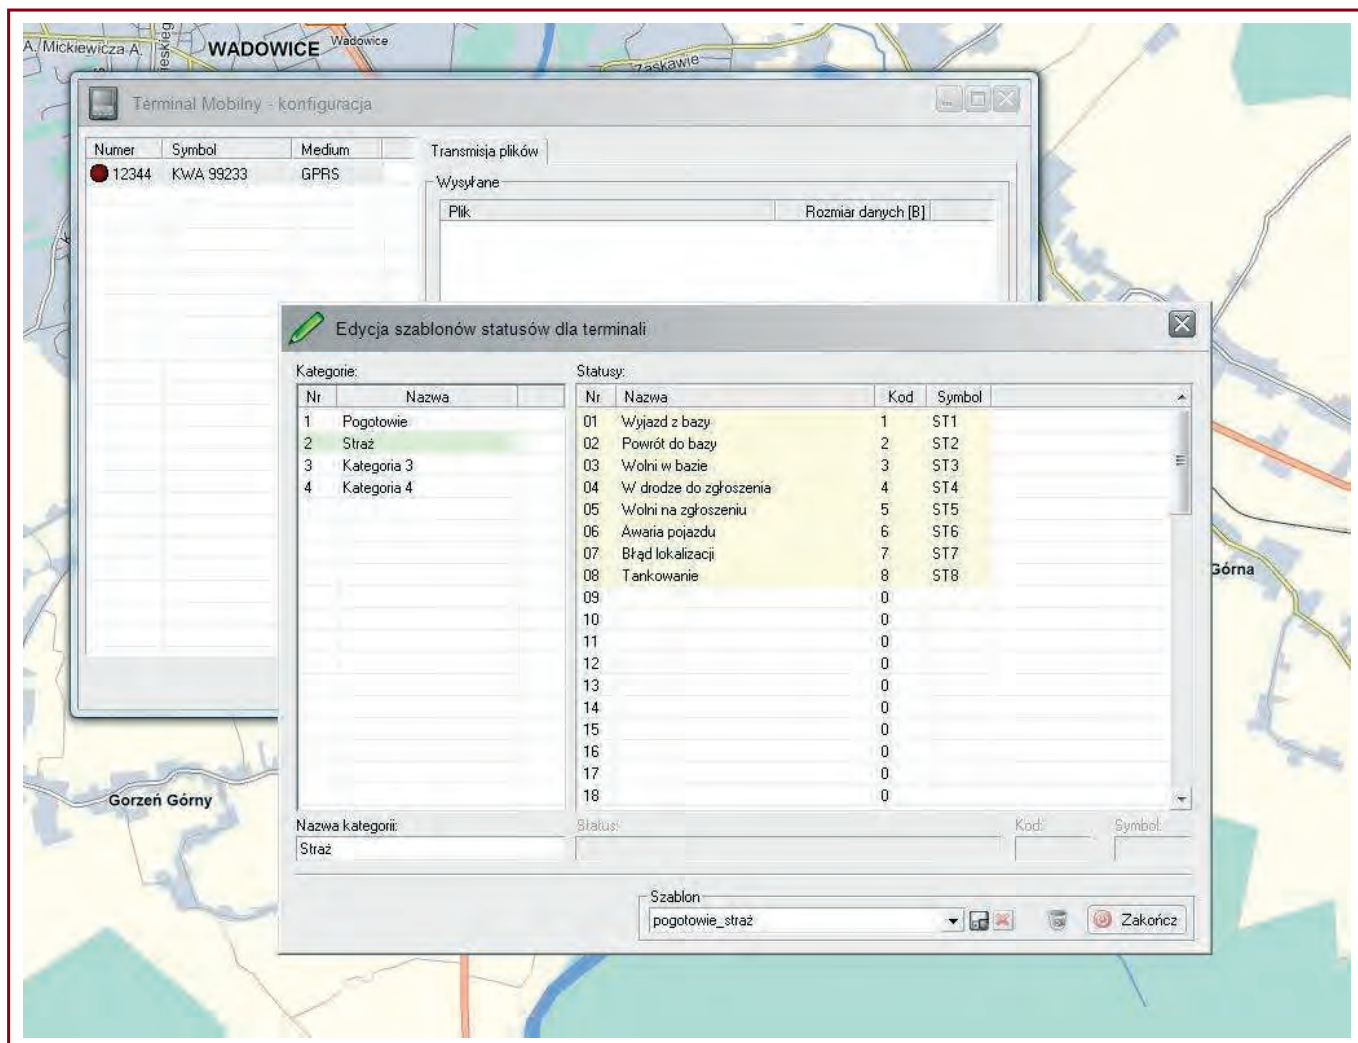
A. Mickiewicza A. Beskiej WADOWICE Wadowice Zaskawie

Terminal Mobilny - konfiguracja

| Numer | Symbol | Medium |
|---|---|---|
| 12344 | KWA 99233 | GPRS |

Transmisja plików

Wysyłane

| Plik | Rozmiar danych [B] |
|---|---|

Edycja szablonów statusów dla terminali

Kategorie:

| Nr | Nazwa |
|---|---|
| 1 | Pogotowie |
| 2 | Straż |
| 3 | Kategoria 3 |
| 4 | Kategoria 4 |

Statusy:

| Nr | Nazwa | Kod | Symbol |
|---|---|---|---|
| 01 | Wyjazd z bazy | 1 | ST1 |
| 02 | Powrót do bazy | 2 | ST2 |
| 03 | Wolni w bazie | 3 | ST3 |
| 04 | W drodze do zgłoszenia | 4 | ST4 |
| 05 | Wolni na zgłoszeniu | 5 | ST5 |
| 06 | Awaria pojazdu | 6 | ST6 |
| 07 | Błąd lokalizacji | 7 | ST7 |
| 08 | Tankowanie | 8 | ST8 |
| 09 | | 0 | |
| 10 | | 0 | |
| 11 | | 0 | |
| 12 | | 0 | |
| 13 | | 0 | |
| 14 | | 0 | |
| 15 | | 0 | |
| 16 | | 0 | |
| 17 | | 0 | |
| 18 | | 0 | |

Nazwa kategorii:
Straż

Status: Kod: Symbol:

Szablon
pogotowie_straż

Zakończ

Górna

Gorzeń Górny